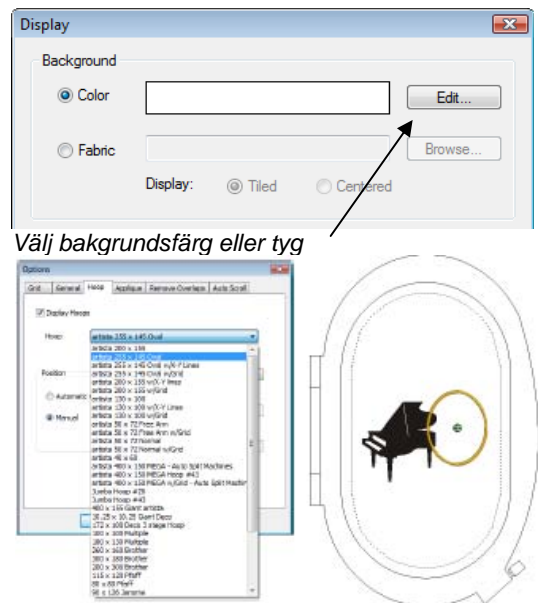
Display

Background

Color

Edit...

Fabric

Browse...

Display: Tiled Centered

Välj bakgrundsfärg eller tyg

Options

Grid General Hoop Applique Remove Overlaps Auto Scroll

Display Hoops

Hoop: artista 255 x 145 Oval

Position

Automatic

Manual

artista 260 x 150
artista 255 x 145 Oval
artista 255 x 145 Oval w/X-Y Lines
artista 255 x 145 Oval w/Grid
artista 200 x 155 w/X-Y lines
artista 200 x 155 w/Grid
artista 130 x 100
artista 130 x 100 w/X-Y Lines
artista 130 x 100 w/Grid
artista 58 x 72 Free Arm
artista 58 x 72 Free Arm w/Grid
artista 58 x 72 Normal
artista 58 x 72 Normal w/Grid
artista 40 x 60
artista 400 x 150 MEGA - Auto Split Machines
artista 400 x 150 MEGA Hoop #43
artista 400 x 150 MEGA w/Grid - Auto Split Machin
Jumbo Hoop #29
Jumbo Hoop #43
400 x 155 Giant artista
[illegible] Giant Deco
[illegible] Deco 3 stage Hoop
300 x 100 Multiple
180 x 130 Multiple
260 x 160 Brother
180 x 100 Brother
200 x 300 Brother
115 x 120 Pfaff
80 x 80 Pfaff
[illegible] Janome